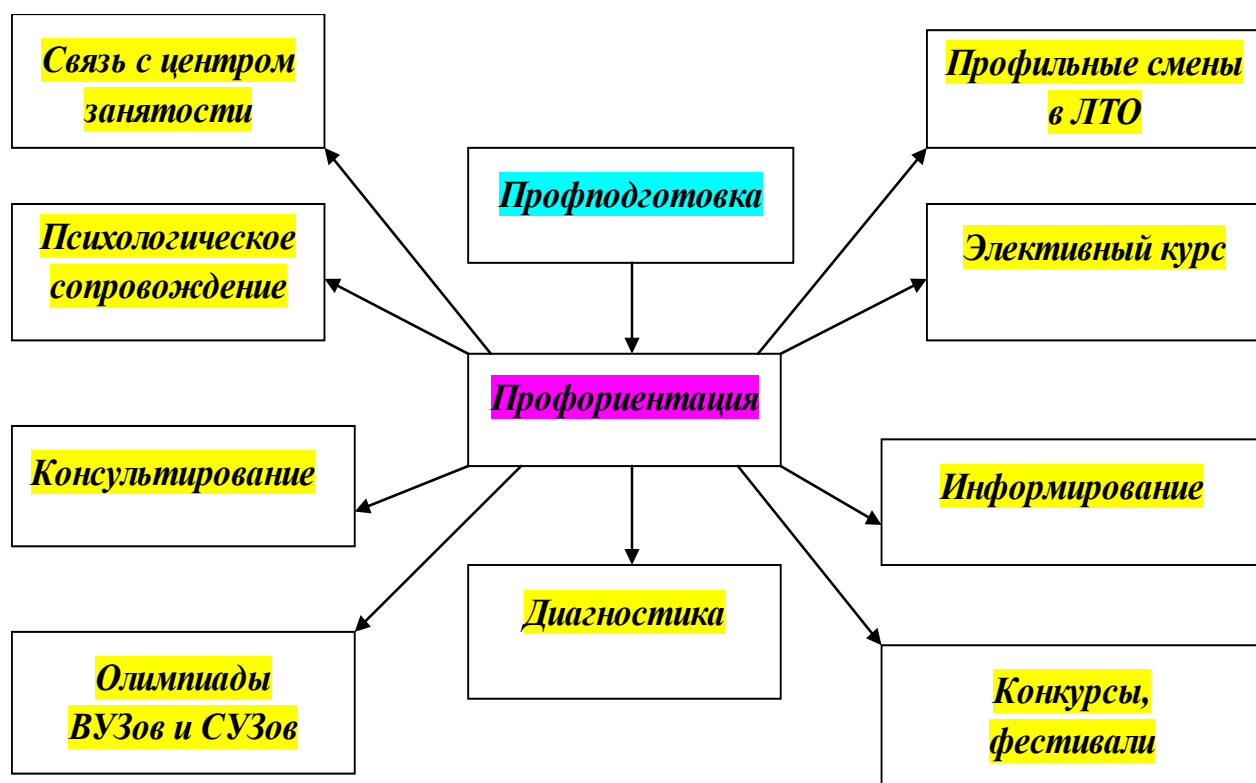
Связь с центром занятости

Профильные смены в ЛТО

Профподготовка

Психологическое сопровождение

Элективный курс

Профориентация

Консультирование

Информирование

Диагностика

Олимпиады ВУЗов и СУЗов

Конкурсы, фестивали